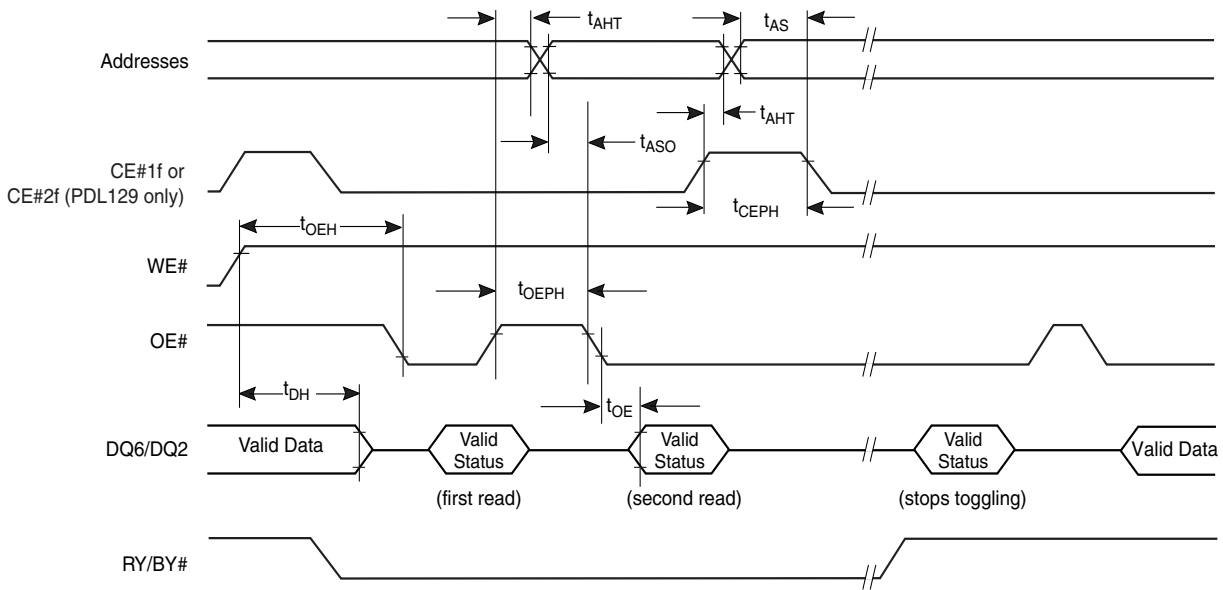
Addresses

$t_{AHT}$

$t_{AS}$

$t_{AHT}$

$t_{ASO}$

CE#1f or CE#2f (PDL129 only)

$t_{CEPH}$

$t_{OEH}$

WE#

$t_{OEPH}$

OE#

$t_{DH}$

$t_{OE}$

DQ6/DQ2

Valid Data

Valid Status

Valid Status

Valid Status

Valid Data

(first read)

(second read)

(stops toggling)

RY/BY#